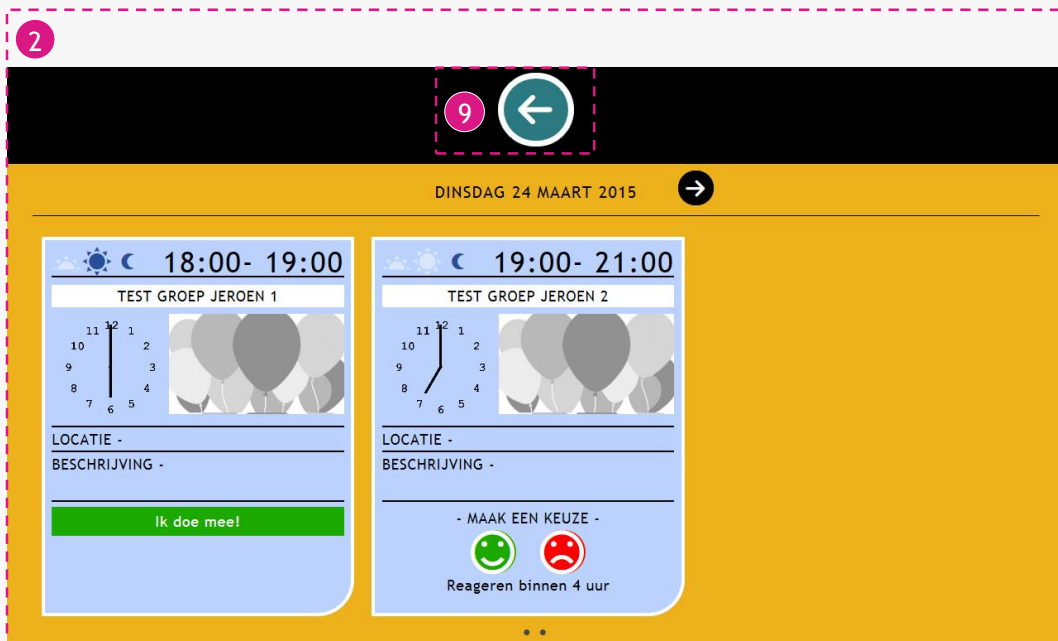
2

9

DINSDAG 24 MAART 2015

18:00- 19:00

TEST GROEP JEROEN 1

12 1 2 3 4 5 6 7 8 9 10 11

LOCATIE -

BESCHRIJVING -

Ik doe mee!

19:00- 21:00

TEST GROEP JEROEN 2

12 1 2 3 4 5 6 7 8 9 10 11

LOCATIE -

BESCHRIJVING -

- MAAK EEN KEUZE -

Reageren binnen 4 uur